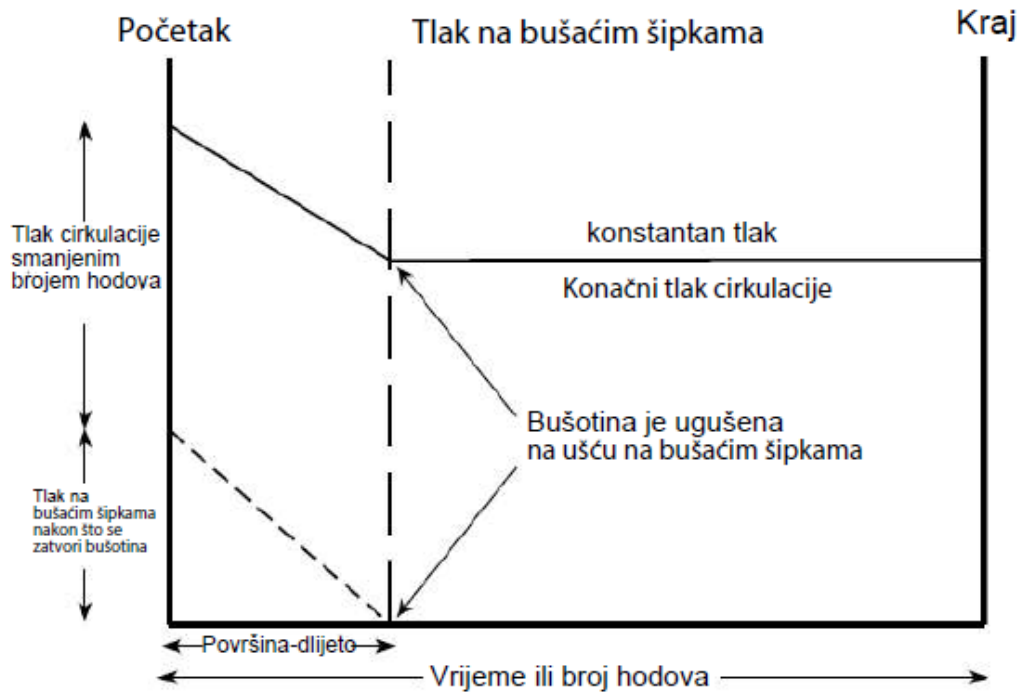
Početak

Tlak na bušaćim šipkama

Kraj

Tlak cirkulacije smanjenim brojem hodova

konstantan tlak

Konačni tlak cirkulacije

Bušotina je ugušena na ušću na bušaćim šipkama

Tlak na bušaćim šipkama nakon što se zatvori bušotina

Površina-dlijeto

Vrijeme ili broj hodova